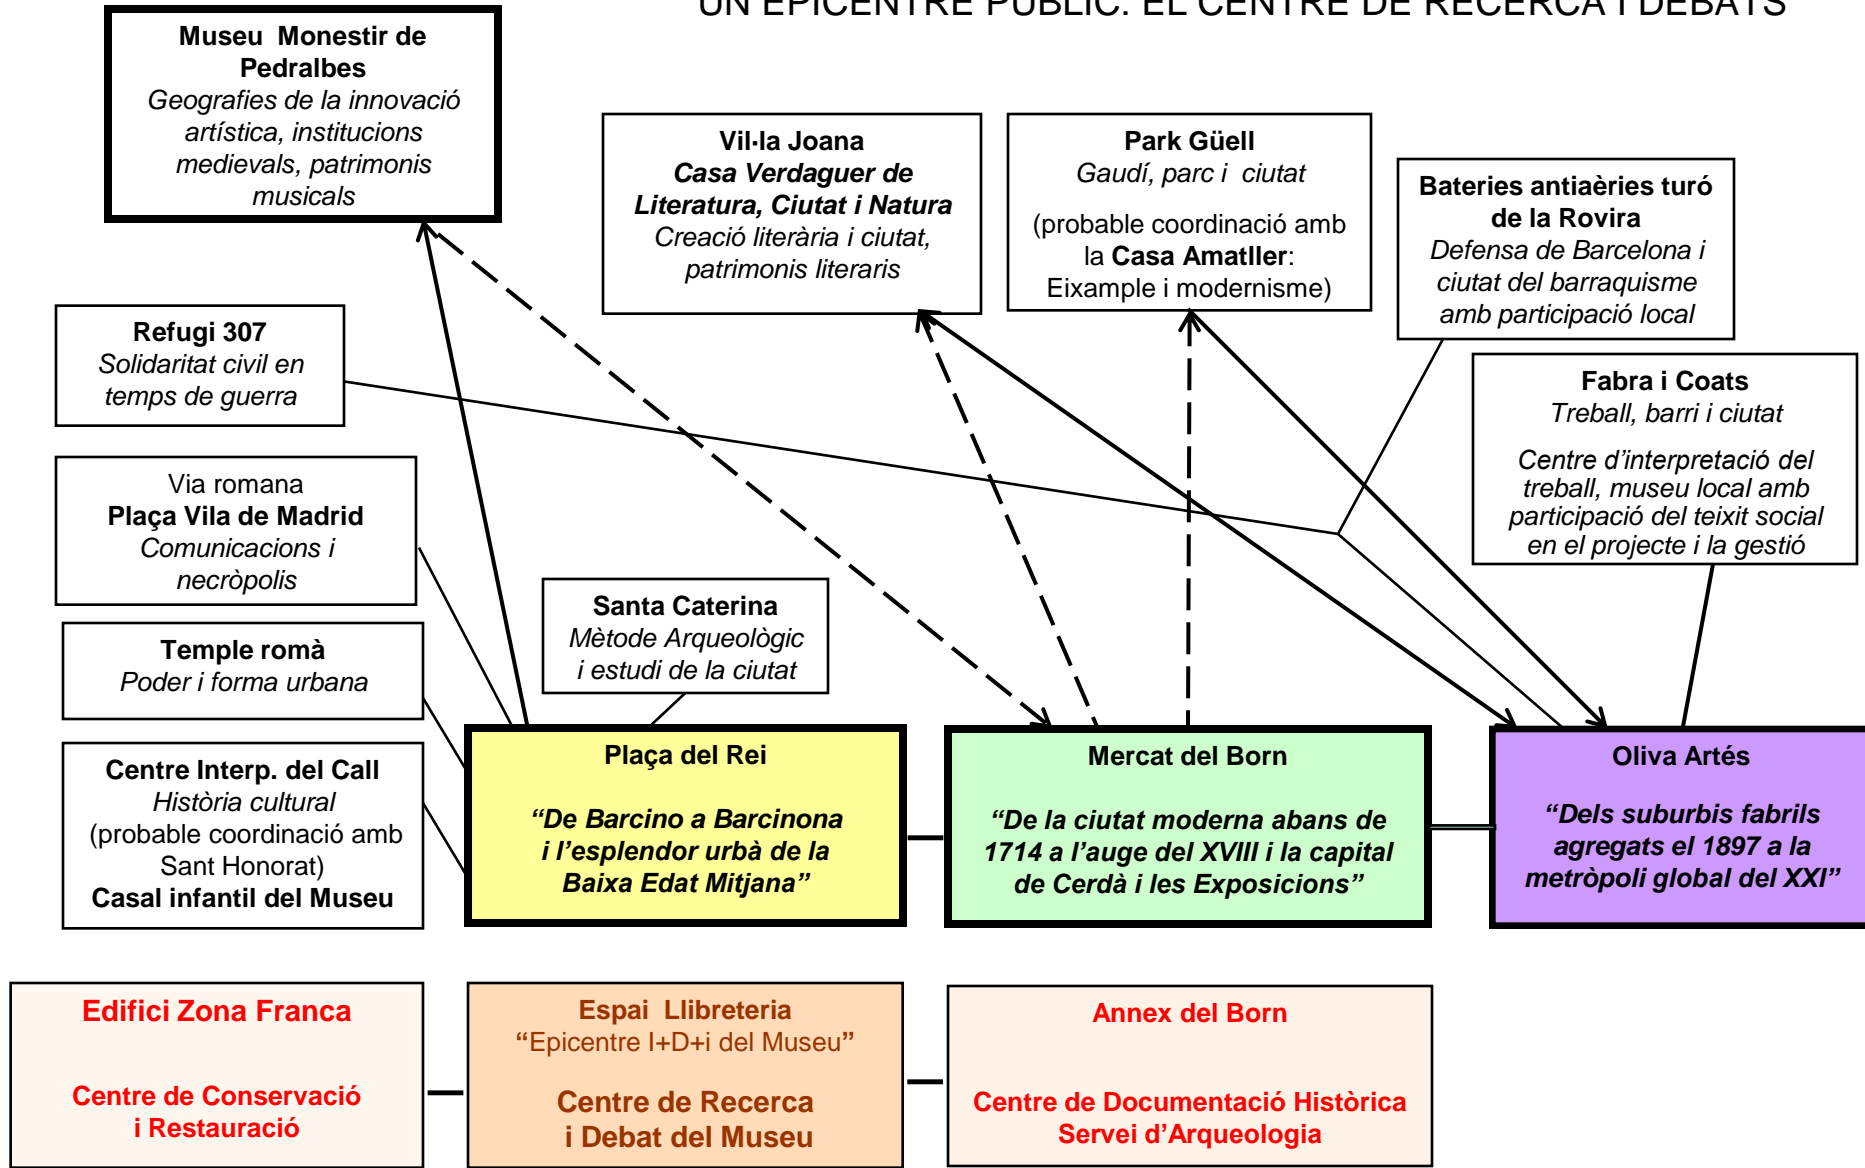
UN EPICENTRE PÚBLIC: EL CENTRE DE RECERCA I DEBATS

**Museu Monestir de Pedralbes**
*Geografies de la innovació artística, institucions medievals, patrimonis musicals*

**Vil·la Joana**
***Casa Verdaguer de Literatura, Ciutat i Natura***
*Creació literària i ciutat, patrimonis literaris*

**Park Güell**
*Gaudí, parc i ciutat*
(probable coordinació amb la **Casa Amatller**: Eixample i modernisme)

**Bateries antiaèries turó de la Rovira**
*Defensa de Barcelona i ciutat del barraquisme amb participació local*

**Refugi 307**
*Solidaritat civil en temps de guerra*

**Fabra i Coats**
*Treball, barri i ciutat*
*Centre d'interpretació del treball, museu local amb participació del teixit social en el projecte i la gestió*

Via romana
**Plaça Vila de Madrid**
*Comunicacions i necròpolis*

**Santa Caterina**
*Mètode Arqueològic i estudi de la ciutat*

**Temple romà**
*Poder i forma urbana*

**Centre Interp. del Call**
*Història cultural*
(probable coordinació amb Sant Honorat)
**Casal infantil del Museu**

**Plaça del Rei**
***"De Barcino a Barcinona i l'esplendor urbà de la Baixa Edat Mitjana"***

**Mercat del Born**
***"De la ciutat moderna abans de 1714 a l'auge del XVIII i la capital de Cerdà i les Exposicions"***

**Oliva Artés**
***"Dels suburbis fabrils agregats el 1897 a la metròpoli global del XXI"***

**Edifici Zona Franca**
**Centre de Conservació i Restauració**

**Espai Llibreteria**
"Epicentre I+D+i del Museu"
**Centre de Recerca i Debat del Museu**

**Annex del Born**
**Centre de Documentació Històrica**
**Servei d'Arqueologia**